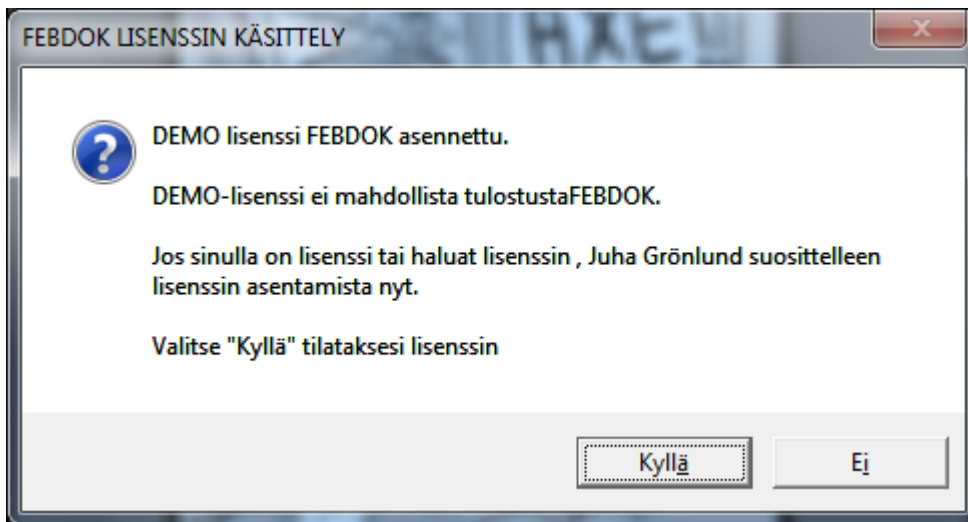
FEBDOK LISENSSIN KÄSITTELY

DEMO lisenssi FEBDOK asennettu.

DEMO-lisenssi ei mahdollista tulostustaFEBDOK.

Jos sinulla on lisenssi tai haluat lisenssin , Juha Grönlund suosittelleen lisenssin asentamista nyt.

Valitse "Kyllä" tilataksesi lisenssin

Kyllä

Ei